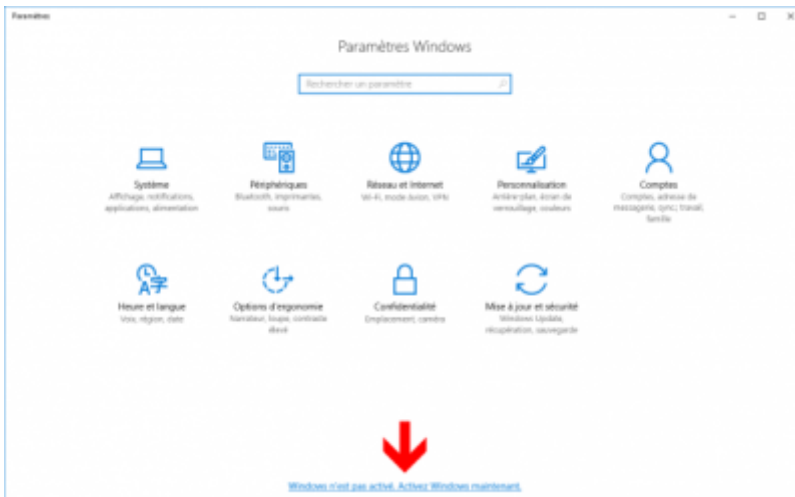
Paramètres

Paramètres Windows

Rechercher un paramètre

Système
Affichage, notifications, applications, alimentation

Périphériques
Bluetooth, imprimantes, souris

Réseau et Internet
Wi-Fi, mode Avion, VPN

Personnalisation
Arrière-plan, écran de verrouillage, couleurs

Comptes
Comptes, adresse de messagerie, sync, travail, famille

Heure et langue
Voix, région, date

Options d'ergonomie
Narrateur, loupe, contraste élevé

Confidentialité
Emplacement, caméra

Mise à jour et sécurité
Windows Update, récupération, sauvegarde

Windows n'est pas activé. Activez Windows maintenant.